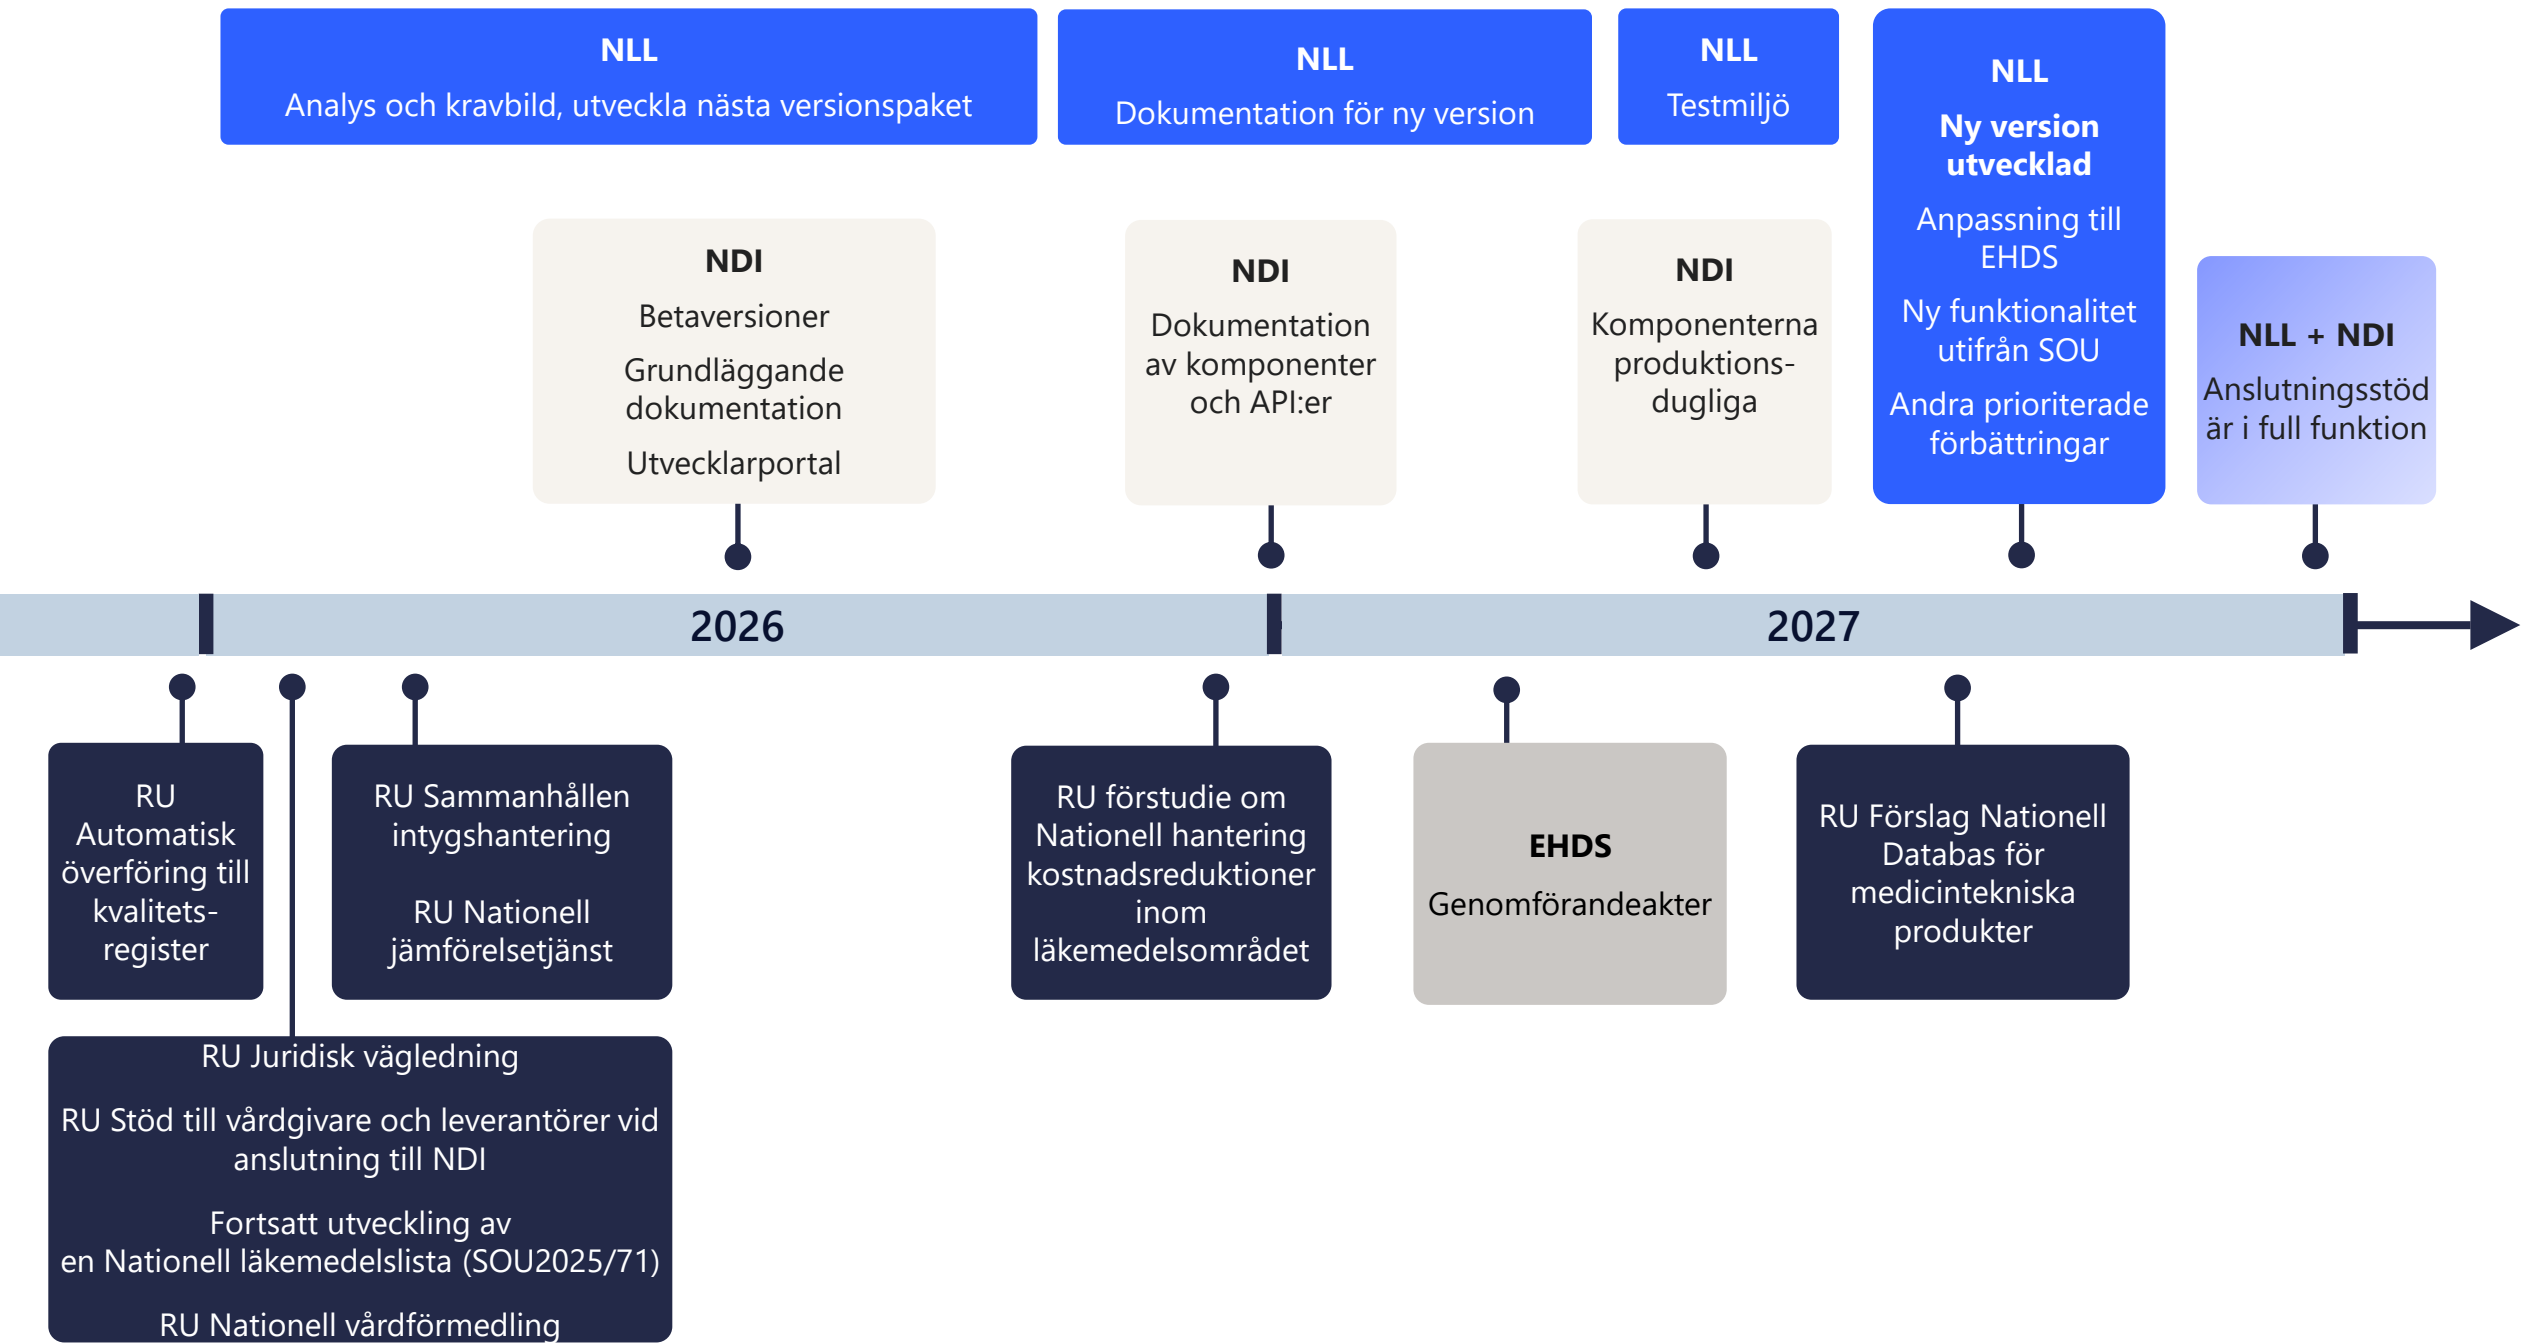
NLL
Analys och kravbild, utveckla nästa versionspaket

NLL
Dokumentation för ny version

NLL
Testmiljö

NLL
Ny version utvecklad
Anpassning till EHDS
Ny funktionalitet utifrån SOU
Andra prioriterade förbättringar

NDI
Betaversioner
Grundläggande dokumentation
Utvecklarportal

NDI
Dokumentation av komponenter och API:er

NDI
Komponenterna produktionsdugliga

NLL + NDI
Anslutningsstöd är i full funktion

2026

2027

RU Automatisk överföring till kvalitetsregister

RU Sammanhållen intygshantering

RU Nationell jämförelsetjänst

RU förstudie om Nationell hantering kostnadsreduktioner inom läkemedelsområdet

EHDS
Genomförandeakter

RU Förslag Nationell Databas för medicintekniska produkter

RU Juridisk vägledning

RU Stöd till vårdgivare och leverantörer vid anslutning till NDI

Fortsatt utveckling av en Nationell läkemedelslista (SOU2025/71)

RU Nationell vårdförmedling